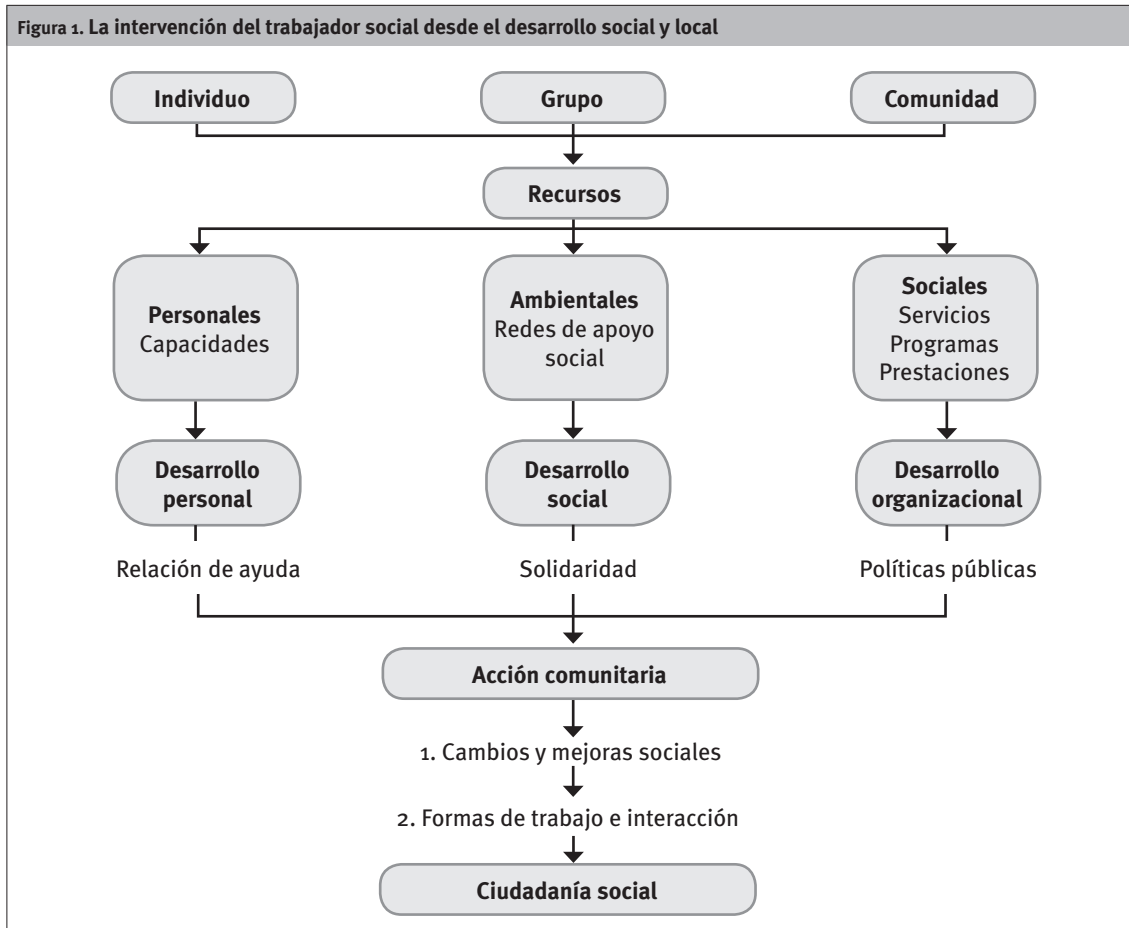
Figura 1. La intervención del trabajador social desde el desarrollo social y local

Individuo

Grupo

Comunidad

Recursos

Personales
Capacidades

Ambientales
Redes de apoyo social

Sociales
Servicios
Programas
Prestaciones

Desarrollo personal

Desarrollo social

Desarrollo organizacional

Relación de ayuda

Solidaridad

Políticas públicas

Acción comunitaria

1. Cambios y mejoras sociales

2. Formas de trabajo e interacción

Ciudadanía social